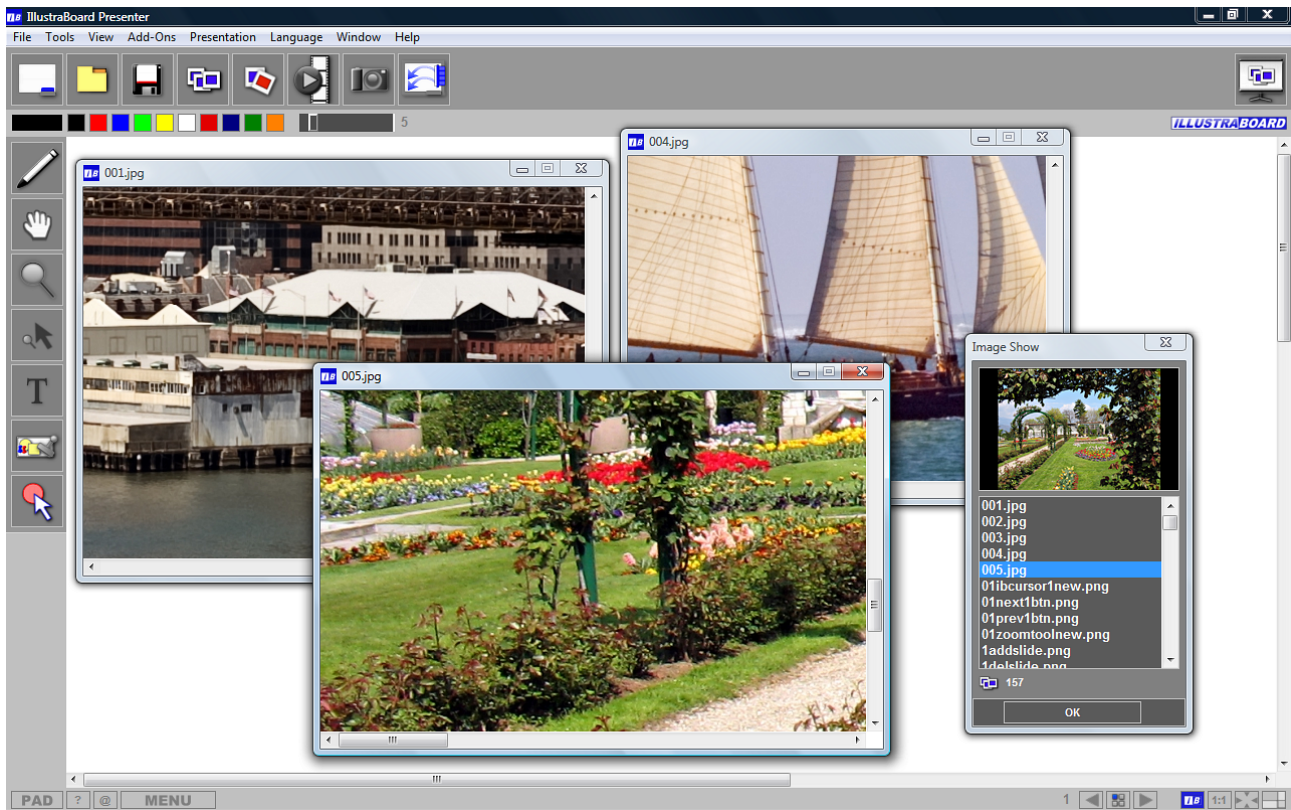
IllustraBoard Presenter

File Tools View Add-Ons Presentation Language Window Help

5

ILLUSTRABOARD

001.jpg

004.jpg

005.jpg

Image Show

001.jpg
002.jpg
003.jpg
004.jpg
005.jpg
01ibcursor1new.png
01next1btn.png
01prev1btn.png
01zoomtoolnew.png
1addslide.png
1delslide.png

157

OK

PAD ? @ MENU

1

1:1